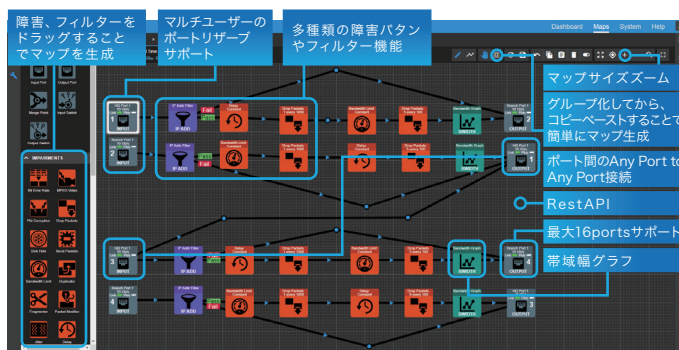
障害、フィルターをドラッグすることでマップを生成

マルチユーザーのポートリザーブサポート

多種類の障害パタンやフィルター機能

Dashboard Maps System Help

マップサイズズーム

グループ化してから、コピーペーストすることで簡単にマップ生成

ポート間のAny Port to Any Port接続

RestAPI

最大16portsサポート

帯域幅グラフ

Input Port
Output Port
Merge Point
Input Switch
Output Switch

IMPAIRMENTS
Bit Error Rate
MPEG Video
Pkt Corruption
Drop Packets
Sink Rate
Burst Packets
Bandwidth Limit
Duplicator
Fragmenter
Packet Modifier
Jitter
Delay

INPUT
IP ADD
OUTPUT
BANDW